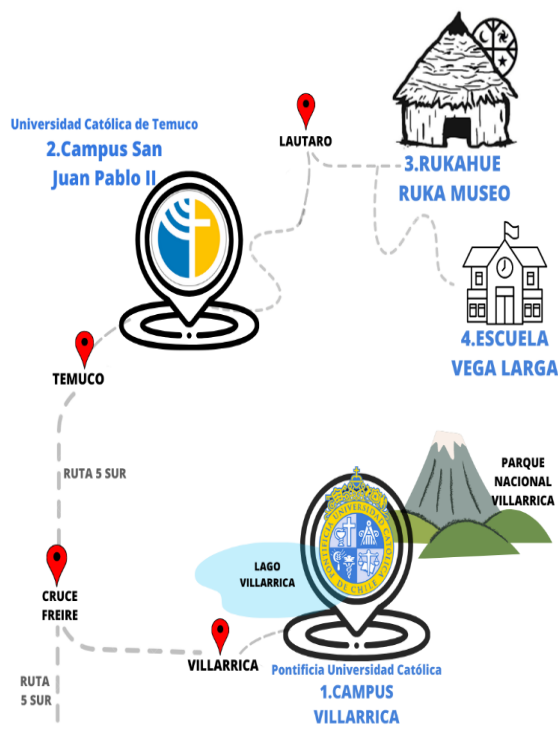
Universidad Católica de Temuco
2.Campus San Juan Pablo II

LAUTARO

3.RUKAHUE RUKA MUSEO

4.ESCUELA VEGA LARGA

TEMUCO

RUTA 5 SUR

PARQUE NACIONAL VILLARRICA

PONTIFICIA UNIVERSIDAD CATÓLICA DE CHILE

LAGO VILLARRICA

CRUCE FREIRE

VILLARRICA

Pontificia Universidad Católica
1.CAMPUS VILLARRICA

RUTA 5 SUR